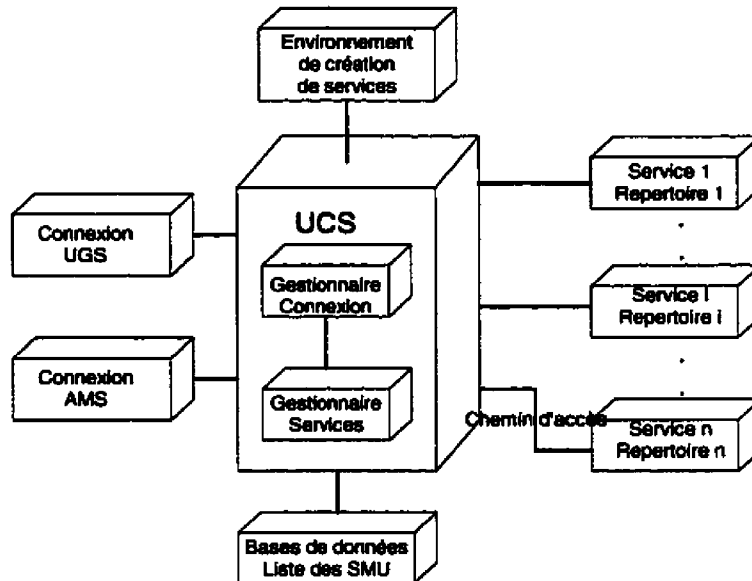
Environnement de création de services

UCS

Connexion UGS

Gestionnaire Connexion

Connexion AMS

Gestionnaire Services

Service 1 Repertoire 1

Service i Repertoire i

Chemin d'accès

Service n Repertoire n

Bases de données Liste des SMU